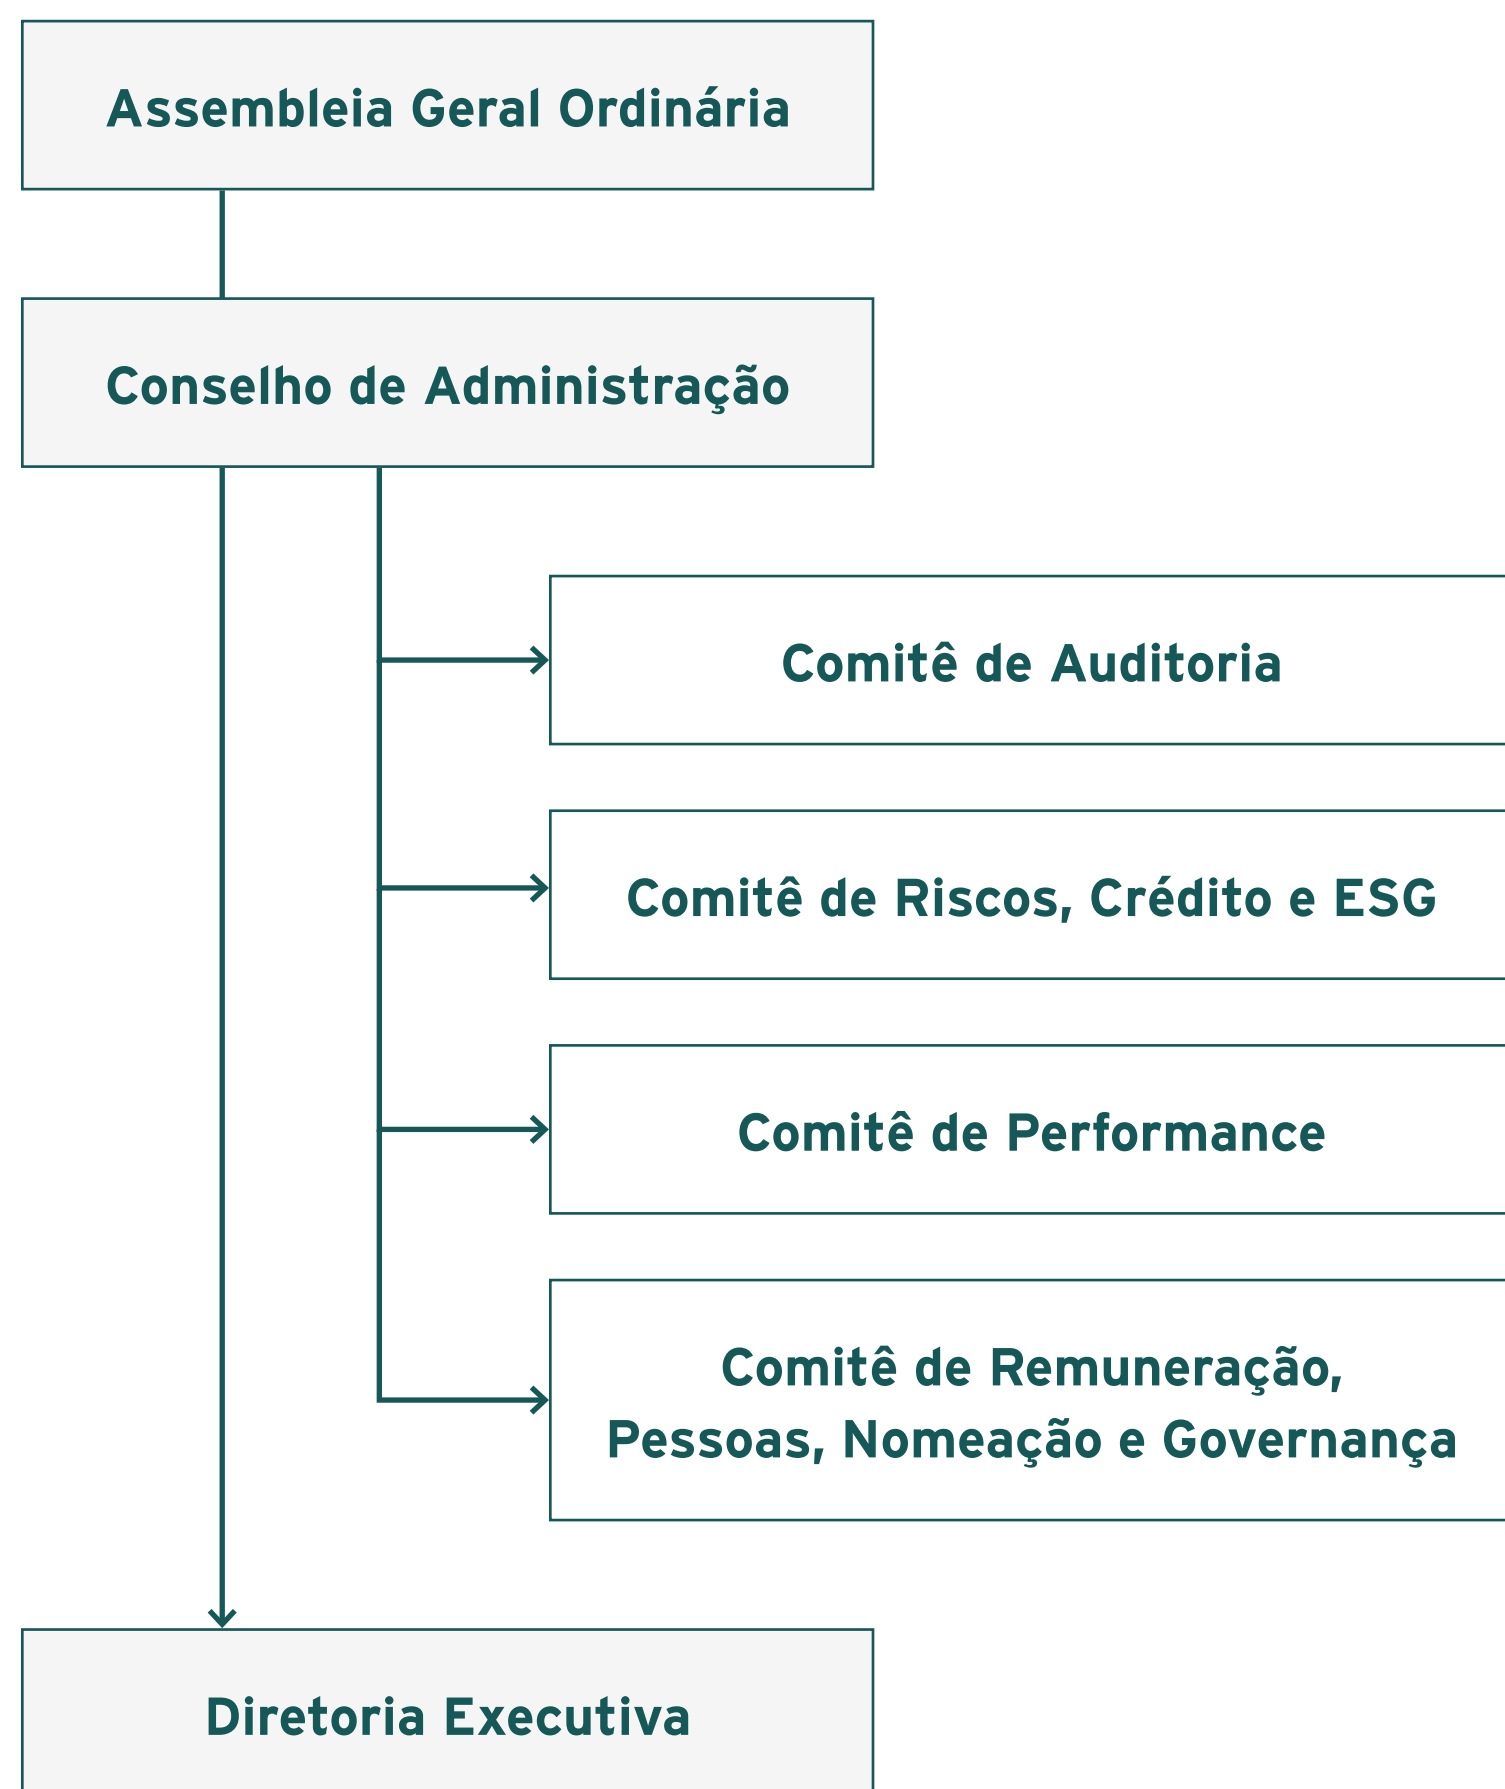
Assembleia Geral Ordinária

Conselho de Administração

Comitê de Auditoria

Comitê de Riscos, Crédito e ESG

Comitê de Performance

Comitê de Remuneração, Pessoas, Nomeação e Governança

Diretoria Executiva